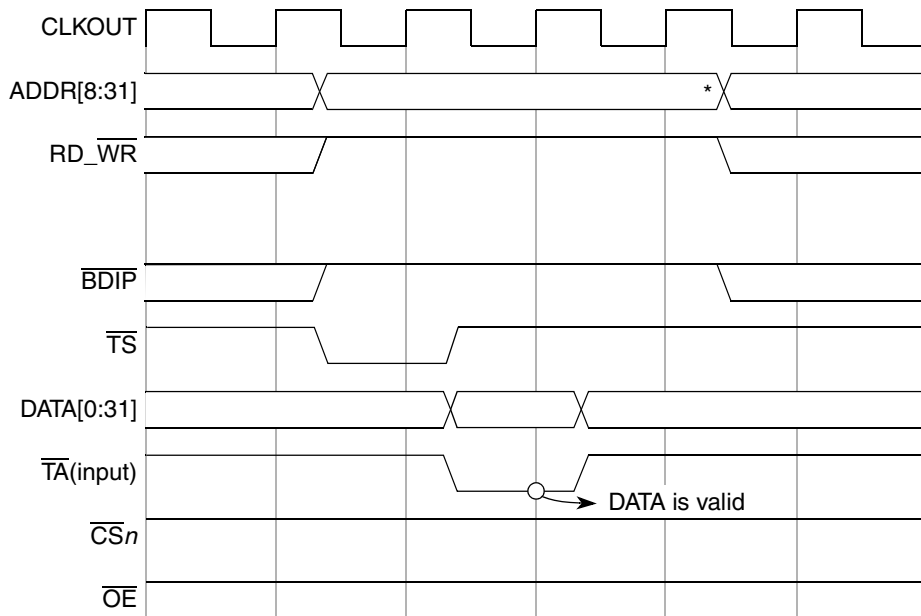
CLKOUT

ADDR[8:31]

*

RD_$\overline{\text{WR}}$

$\overline{\text{BDIP}}$

$\overline{\text{TS}}$

DATA[0:31]

$\overline{\text{TA}}$(input)

DATA is valid

$\overline{\text{CS}}n$

$\overline{\text{OE}}$